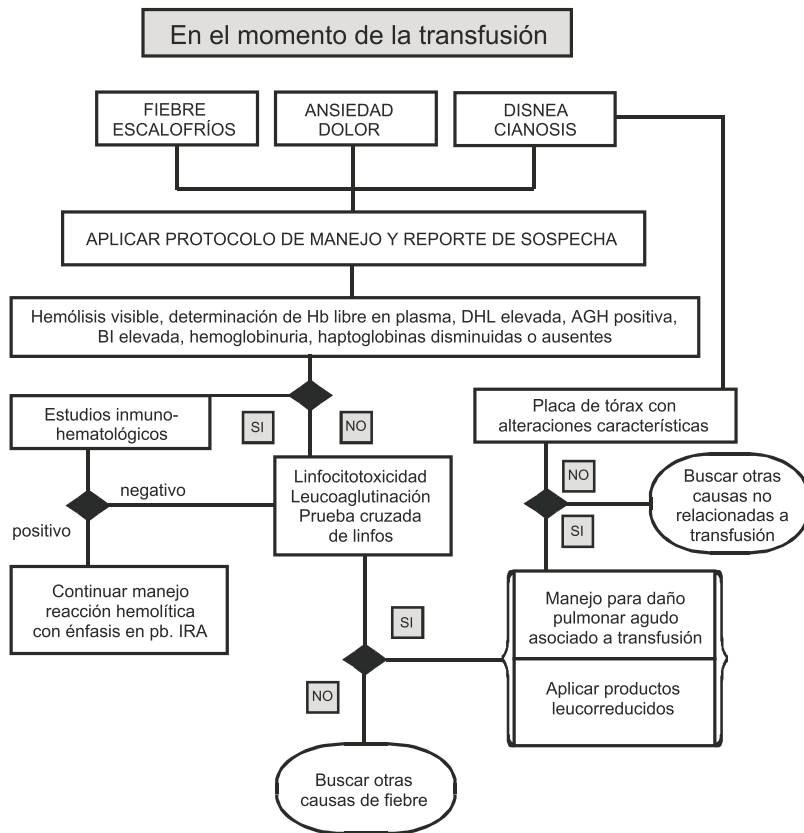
En el momento de la transfusión

FIEBRE
ESCALOFRÍOS

ANSIEDAD
DOLOR

DISNEA
CIANOSIS

APLICAR PROTOCOLO DE MANEJO Y REPORTE DE SOSPECHA

Hemólisis visible, determinación de Hb libre en plasma, DHL elevada, AGH positiva, BI elevada, hemoglobinuria, haptoglobinas disminuidas o ausentes

Estudios inmunohematológicos

SI

NO

Placa de tórax con alteraciones características

negativo

positivo

Linfocitotoxicidad
Leucoaglutinación
Prueba cruzada de linfos

NO

Buscar otras causas no relacionadas a transfusión

SI

Continuar manejo reacción hemolítica con énfasis en pb. IRA

SI

Manejo para daño pulmonar agudo asociado a transfusión

Aplicar productos leucorreducidos

NO

Buscar otras causas de fiebre